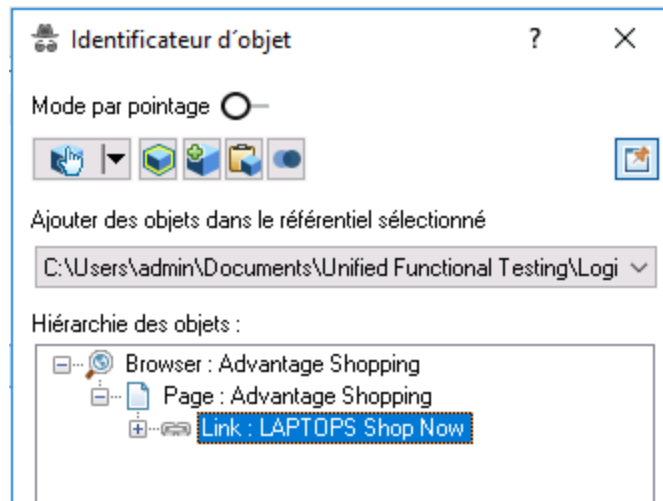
Identificateur d´objet

?

Mode par pointage

Ajouter des objets dans le référentiel sélectionné

C:\Users\admin\Documents\Unified Functional Testing\Logi

Hiérarchie des objets :

Browser : Advantage Shopping

Page : Advantage Shopping

Link : LAPTOPS Shop Now